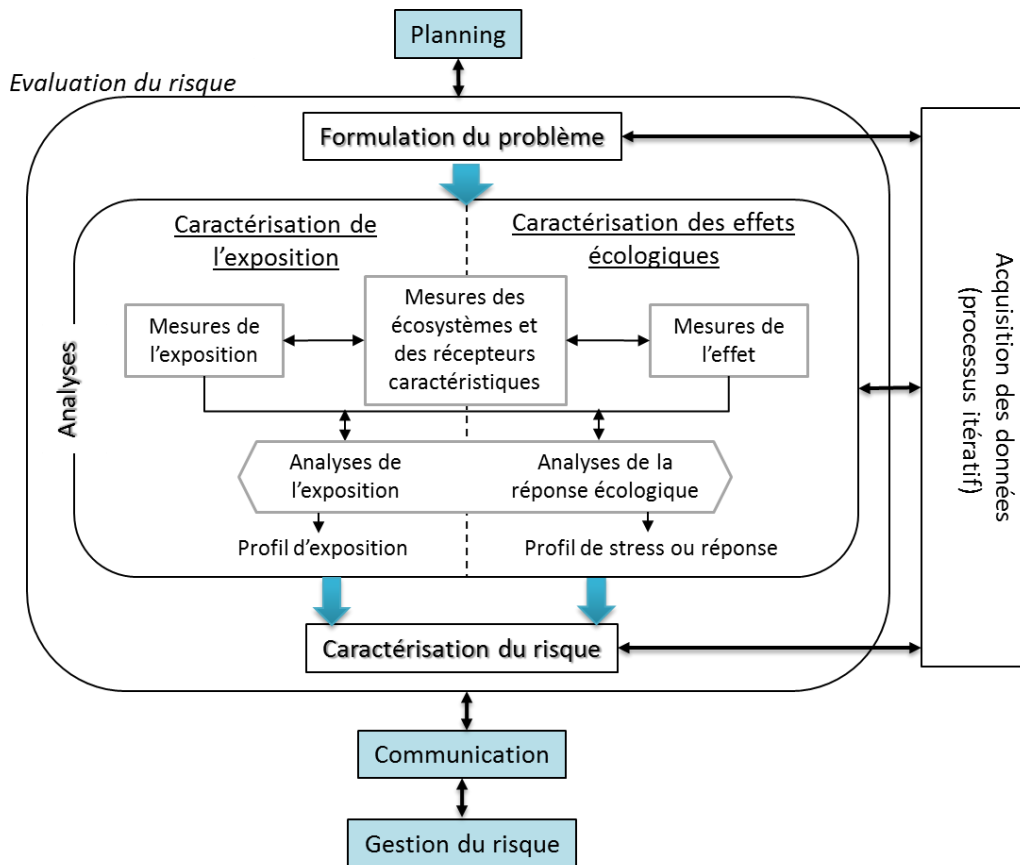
Planning

Evaluation du risque

Formulation du problème

Analyses

Caractérisation de l'exposition

Caractérisation des effets écologiques

Mesures de l'exposition

Mesures des écosystèmes et des récepteurs caractéristiques

Mesures de l'effet

Analyses de l'exposition

Analyses de la réponse écologique

Profil d'exposition

Profil de stress ou réponse

Caractérisation du risque

Acquisition des données (processus itératif)

Communication

Gestion du risque